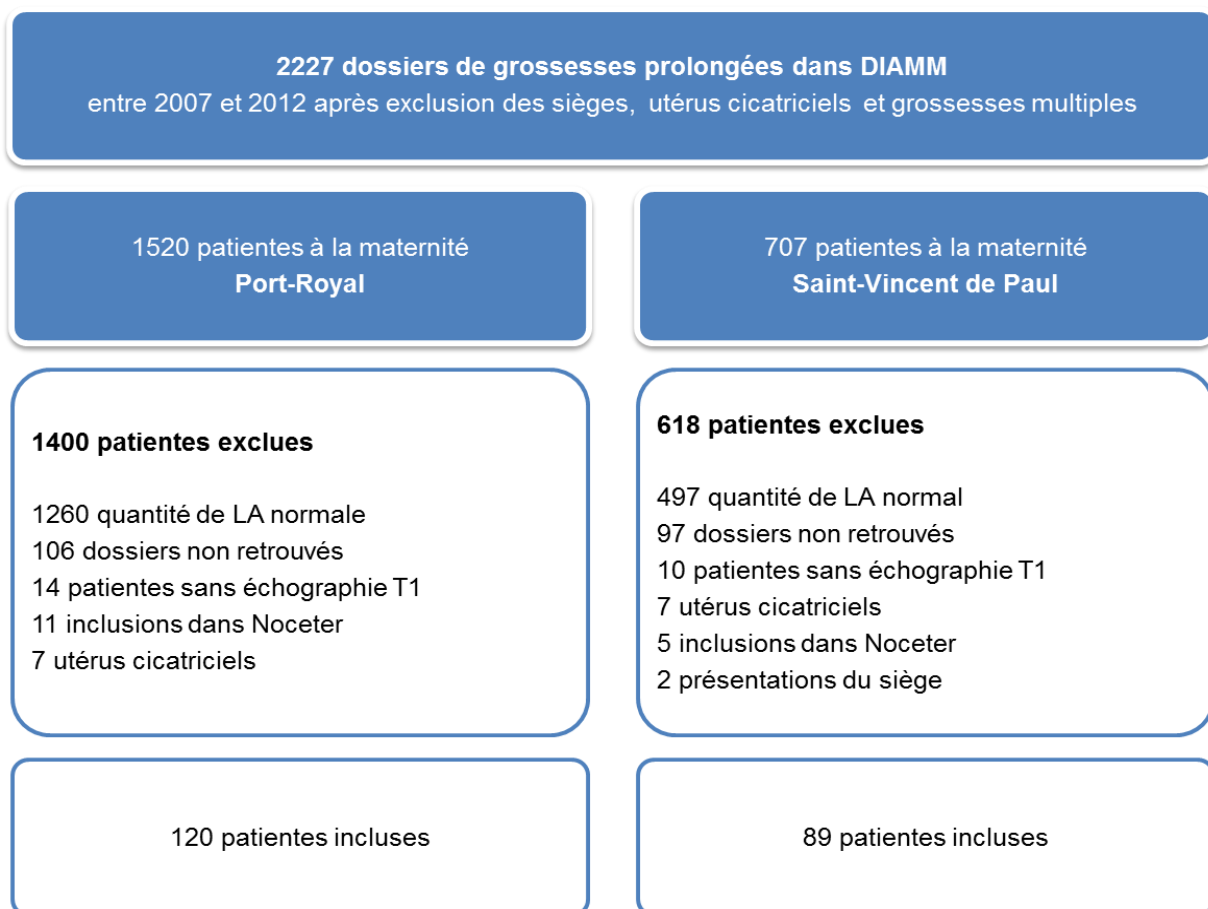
2227 dossiers de grossesses prolongées dans DIAMM
entre 2007 et 2012 après exclusion des sièges, utérus cicatriciels et grossesses multiples

1520 patientes à la maternité
Port-Royal

1400 patientes exclues

1260 quantité de LA normale
106 dossiers non retrouvés
14 patientes sans échographie T1
11 inclusions dans Noceter
7 utérus cicatriciels

120 patientes incluses

707 patientes à la maternité
Saint-Vincent de Paul

618 patientes exclues

497 quantité de LA normal
97 dossiers non retrouvés
10 patientes sans échographie T1
7 utérus cicatriciels
5 inclusions dans Noceter
2 présentations du siège

89 patientes incluses